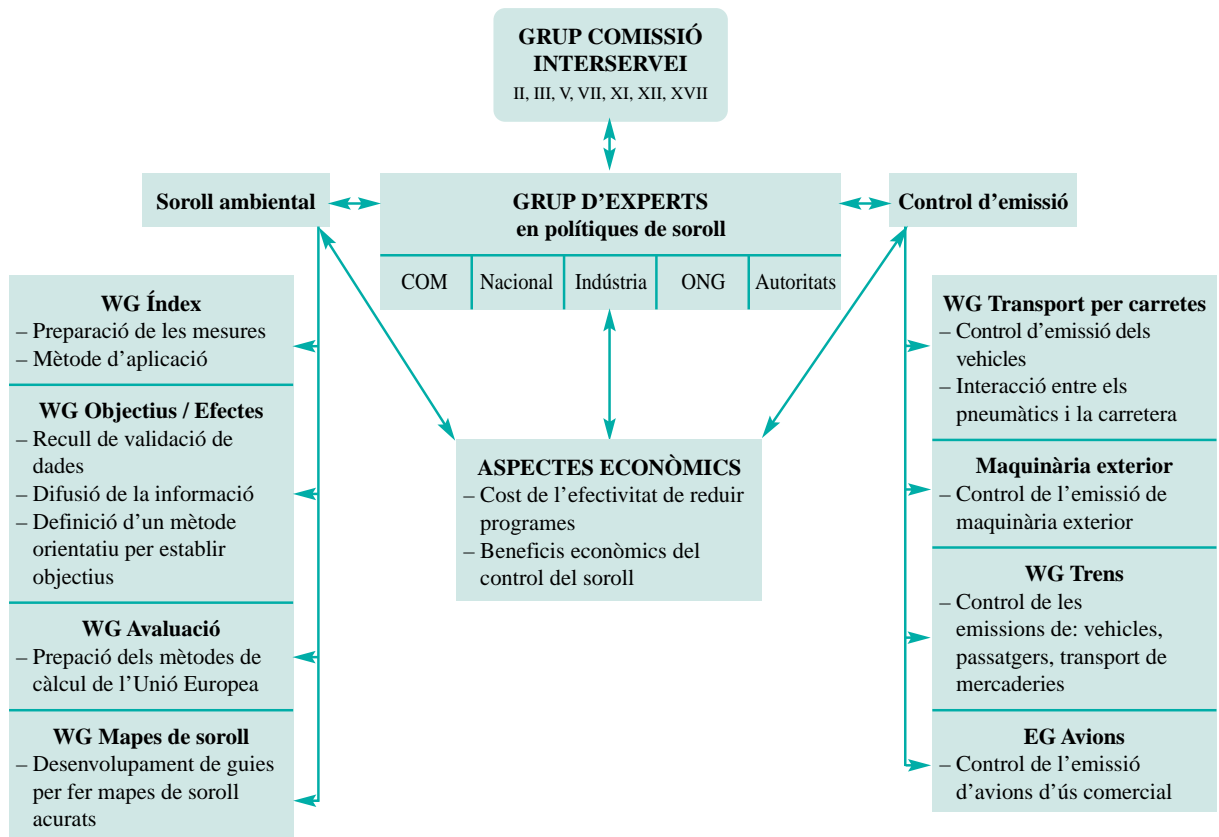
GRUP COMISSIÓ INTERSERVEI
II, III, V, VII, XI, XII, XVII

Soroll ambiental

GRUP D'EXPERTS
en polítiques de soroll

| COM | Nacional | Indústria | ONG | Autoritats |
|---|---|---|---|---|

Control d'emissió

WG Índex
– Preparació de les mesures
– Mètode d'aplicació

WG Objectius / Efectes
– Recull de validació de dades
– Difusió de la informació
– Definició d'un mètode orientatiu per establir objectius

WG Avaluació
– Prepació dels mètodes de càlcul de l'Unió Europea

WG Mapes de soroll
– Desenvolupament de guies per fer mapes de soroll acurats

ASPECTES ECONÒMICS
– Cost de l'efectivitat de reduir programes
– Beneficis econòmics del control del soroll

WG Transport per carretes
– Control d'emissió dels vehicles
– Interacció entre els pneumàtics i la carretera

Maquinària exterior
– Control de l'emissió de maquinària exterior

WG Trens
– Control de les emissions de: vehicles, passatgers, transport de mercaderies

EG Avions
– Control de l'emissió d'avions d'ús comercial